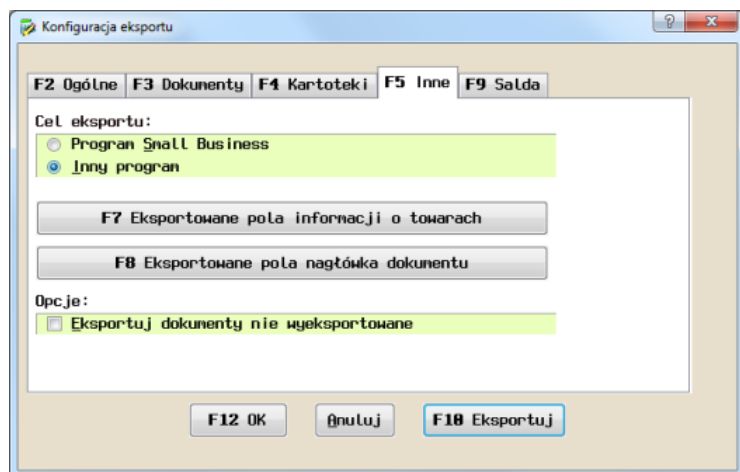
Konfiguracja eksportu

?
x

F2 Ogólne
F3 Dokumenty
F4 Kartoteki
F5 Inne
F9 Salda

Cel eksportu:
Program Small Business
Inny program

F7 Eksportowane pola informacji o towarach

F8 Eksportowane pola nagłówka dokumentu

Opcje:
Eksportuj dokumenty nie wyeksportowane

F12 OK
Anuluj
F10 Eksportuj